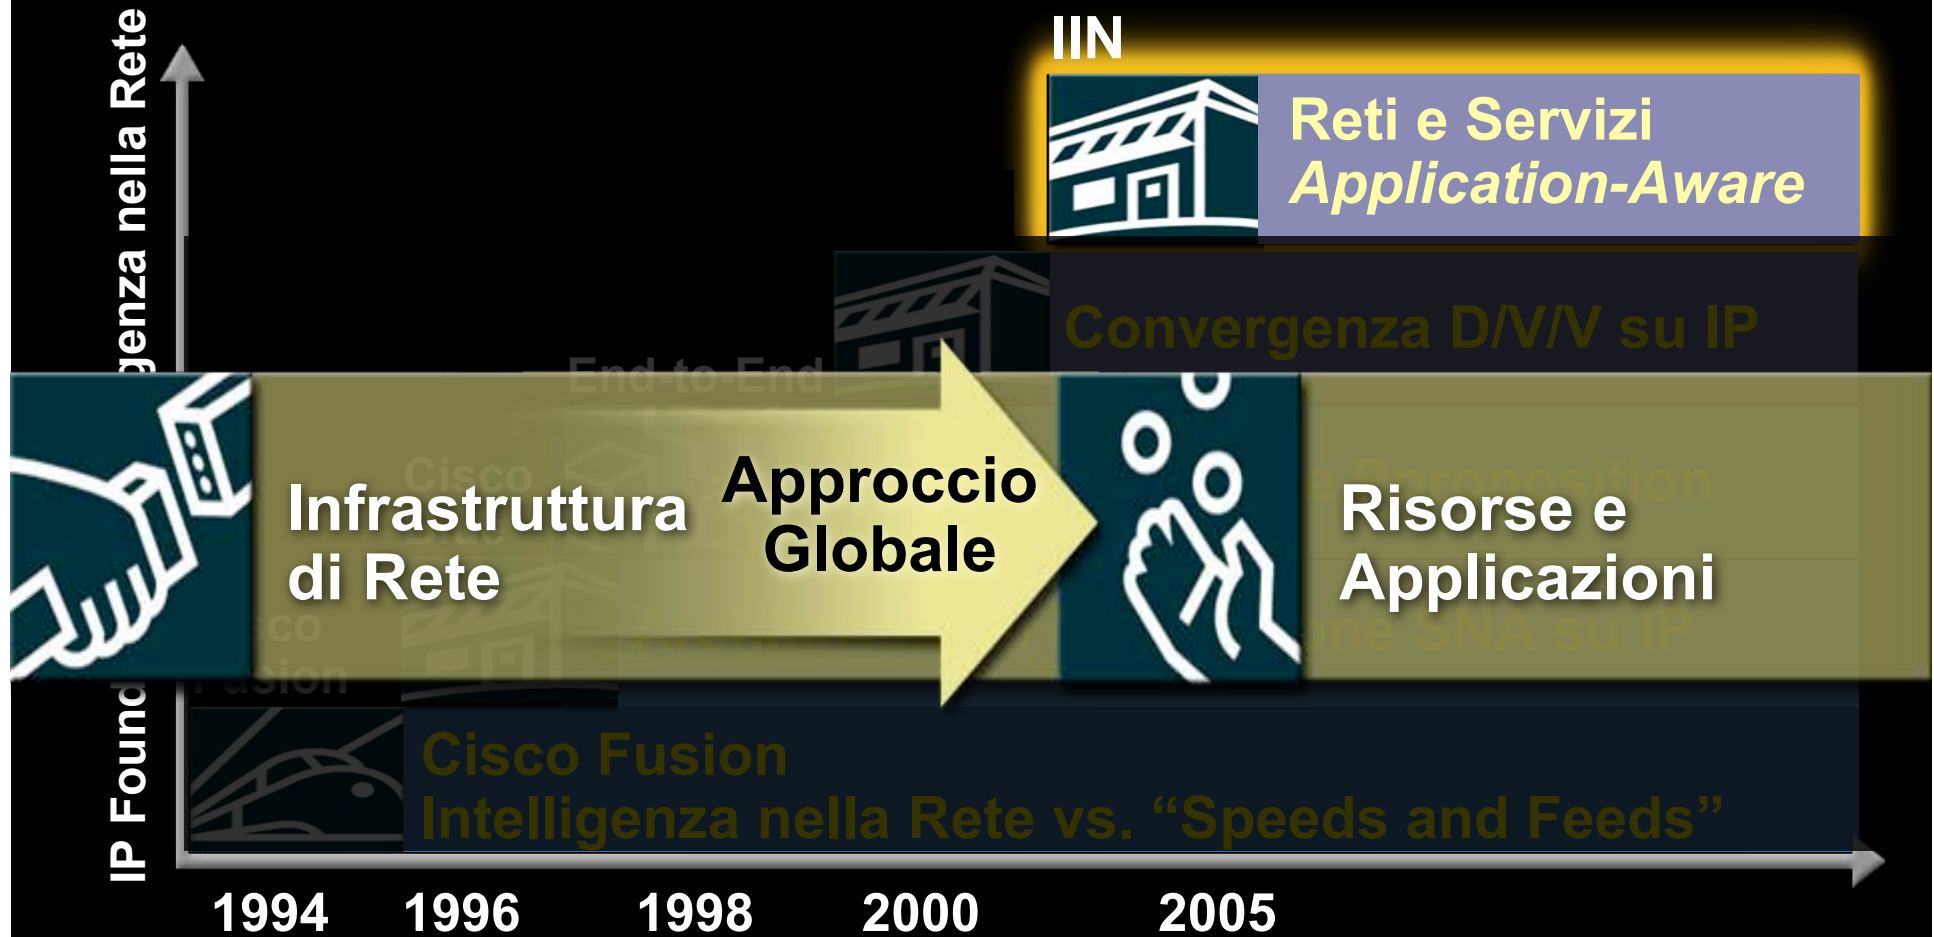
IP Found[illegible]genza nella Rete

IIN

Reti e Servizi
*Application-Aware*

Convergenza D/V/V su IP

End-to-End

Cisco

Infrastruttura di Rete

Approccio Globale

Risorse e Applicazioni

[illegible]e Proposition

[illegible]co Fusion

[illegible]ne SNA su IP

Cisco Fusion
Intelligenza nella Rete vs. “Speeds and Feeds”

1994 1996 1998 2000 2005